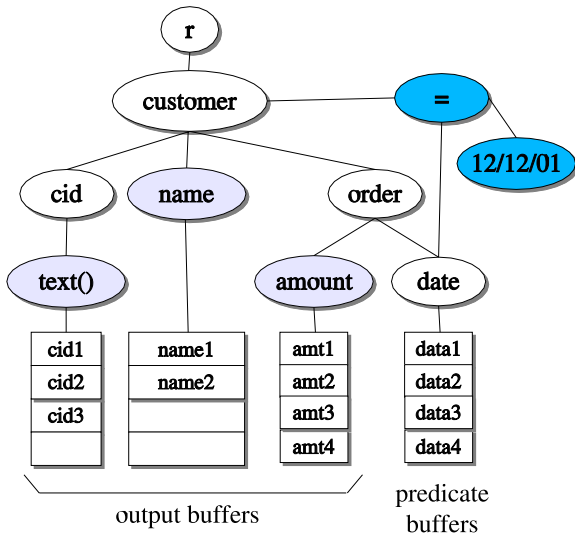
r

customer

=

12/12/01

cid

name

order

text()

amount

date

| cid1 |
|---|
| cid2 |
| cid3 |
| |

| name1 |
|---|
| name2 |
| |
| |

| amt1 |
|---|
| amt2 |
| amt3 |
| amt4 |

| data1 |
|---|
| data2 |
| data3 |
| data4 |

output buffers

predicate buffers